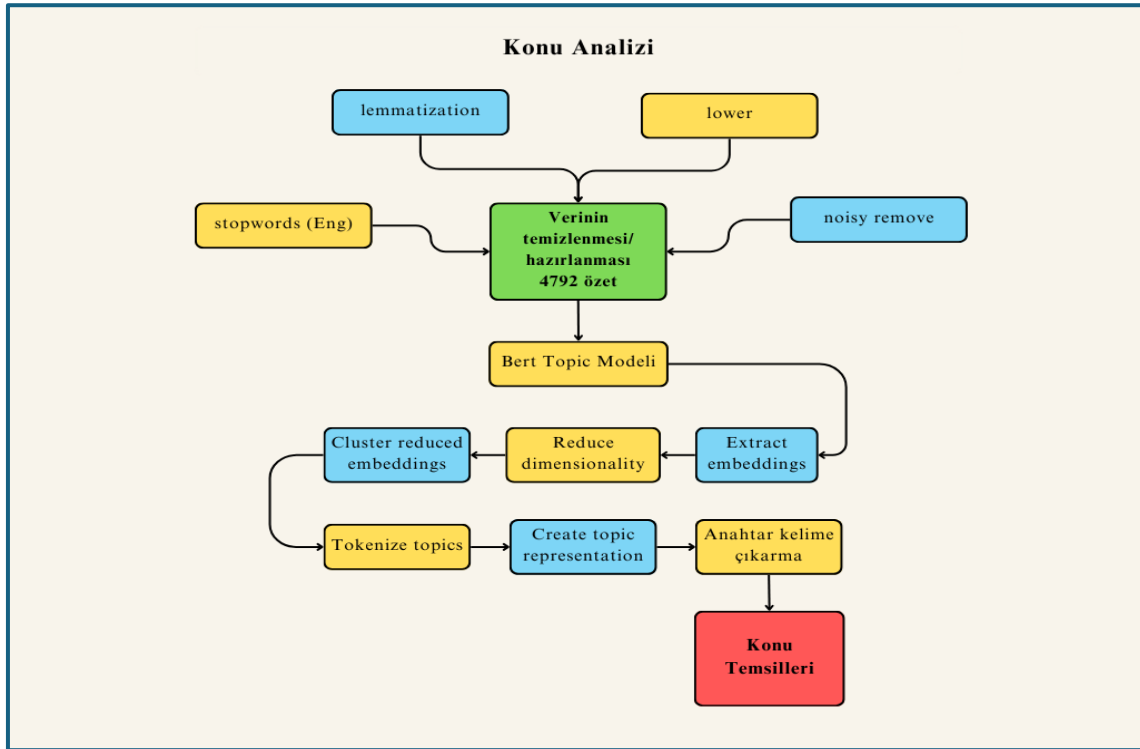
Konu Analizi

lemmatization

lower

stopwords (Eng)

Verinin temizlenmesi/ hazırlanması 4792 özet

noisy remove

Bert Topic Modeli

Cluster reduced embeddings

Reduce dimensionality

Extract embeddings

Tokenize topics

Create topic representation

Anahtar kelime çıkarma

Konu Temsilleri